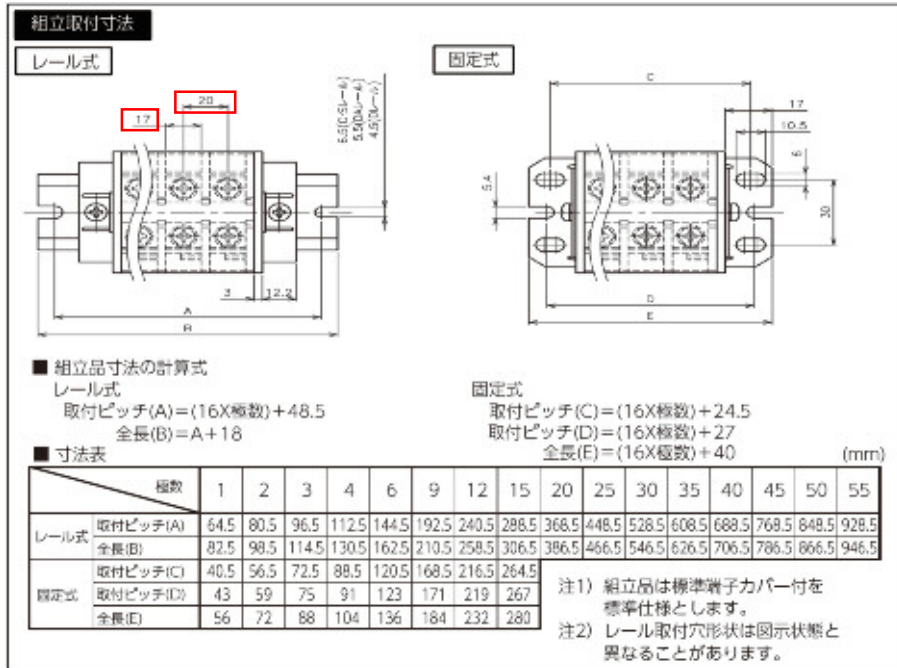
組立取付寸法

レール式

17

20

6.5(C-SLレール)
5.5(DAレール)
4.5(DLレール)

3

12.2

A

B

固定式

C

17

10.5

6

5.4

30

D

E

■ 組立品寸法の計算式
レール式
取付ピッチ(A)=(16X極数)+48.5
全長(B)=A+18

固定式
取付ピッチ(C)=(16X極数)+24.5
取付ピッチ(D)=(16X極数)+27
全長(E)=(16X極数)+40

■ 寸法表

(mm)

| | 極数 | 1 | 2 | 3 | 4 | 6 | 9 | 12 | 15 | 20 | 25 | 30 | 35 | 40 | 45 | 50 | 55 |
|---|---|---|---|---|---|---|---|---|---|---|---|---|---|---|---|---|---|
| レール式 | 取付ピッチ(A) | 64.5 | 80.5 | 96.5 | 112.5 | 144.5 | 192.5 | 240.5 | 288.5 | 368.5 | 448.5 | 528.5 | 608.5 | 688.5 | 768.5 | 848.5 | 928.5 |
| | 全長(B) | 82.5 | 98.5 | 114.5 | 130.5 | 162.5 | 210.5 | 258.5 | 306.5 | 386.5 | 466.5 | 546.5 | 626.5 | 706.5 | 786.5 | 866.5 | 946.5 |
| 固定式 | 取付ピッチ(C) | 40.5 | 56.5 | 72.5 | 88.5 | 120.5 | 168.5 | 216.5 | 264.5 | | | | | | | | |
| | 取付ピッチ(D) | 43 | 59 | 75 | 91 | 123 | 171 | 219 | 267 | | | | | | | | |
| | 全長(E) | 56 | 72 | 88 | 104 | 136 | 184 | 232 | 280 | | | | | | | | |

注1) 組立品は標準端子カバー付を標準仕様とします。
注2) レール取付穴形状は図示状態と異なることがあります。